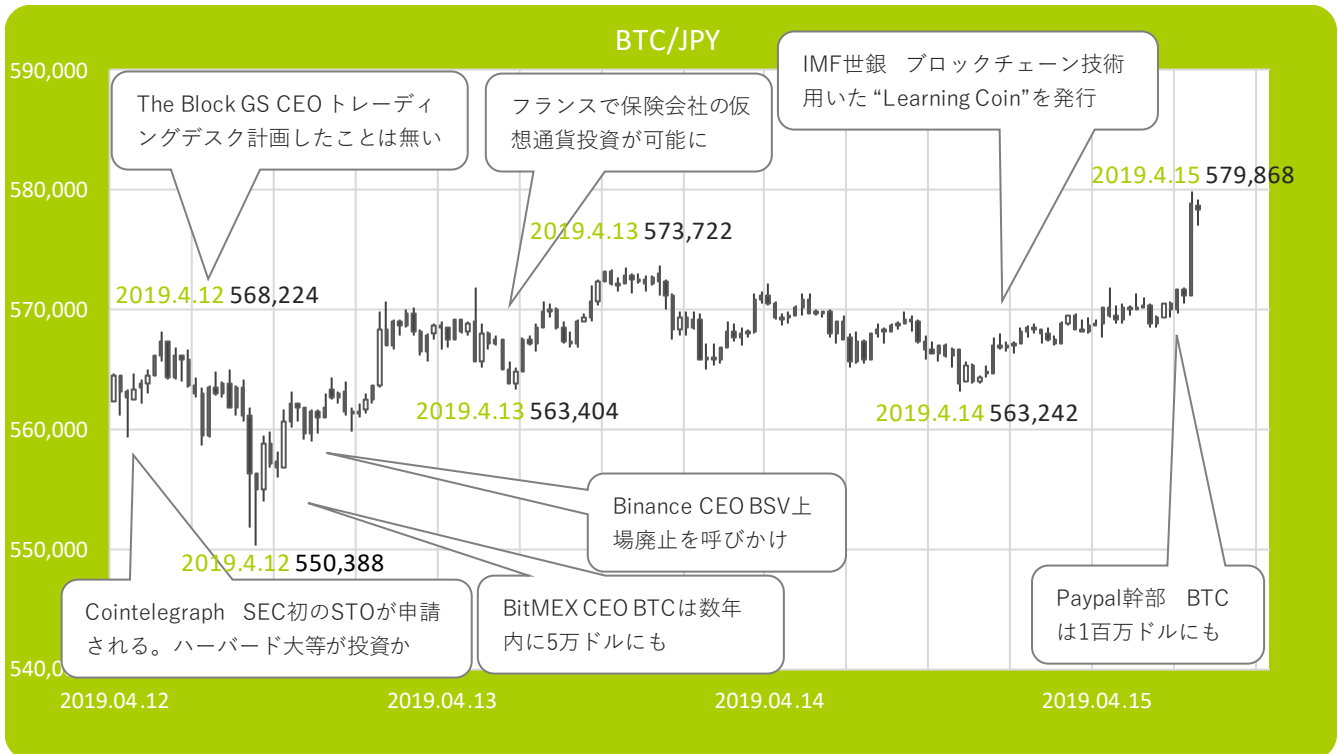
BTC/JPY

590,000
580,000
570,000
560,000
550,000
540,000

The Block GS CEO トレーディングデスク計画したことは無い

フランスで保険会社の仮想通貨投資が可能に

IMF世銀　ブロックチェーン技術用いた "Learning Coin"を発行

2019.4.15 579,868

2019.4.13 573,722

2019.4.12 568,224

2019.4.13 563,404

2019.4.14 563,242

Binance CEO BSV上場廃止を呼びかけ

2019.4.12 550,388

Cointelegraph　SEC初のSTOが申請される。ハーバード大等が投資か

BitMEX CEO BTCは数年内に5万ドルにも

Paypal幹部　BTCは1百万ドルにも

2019.04.12
2019.04.13
2019.04.14
2019.04.15